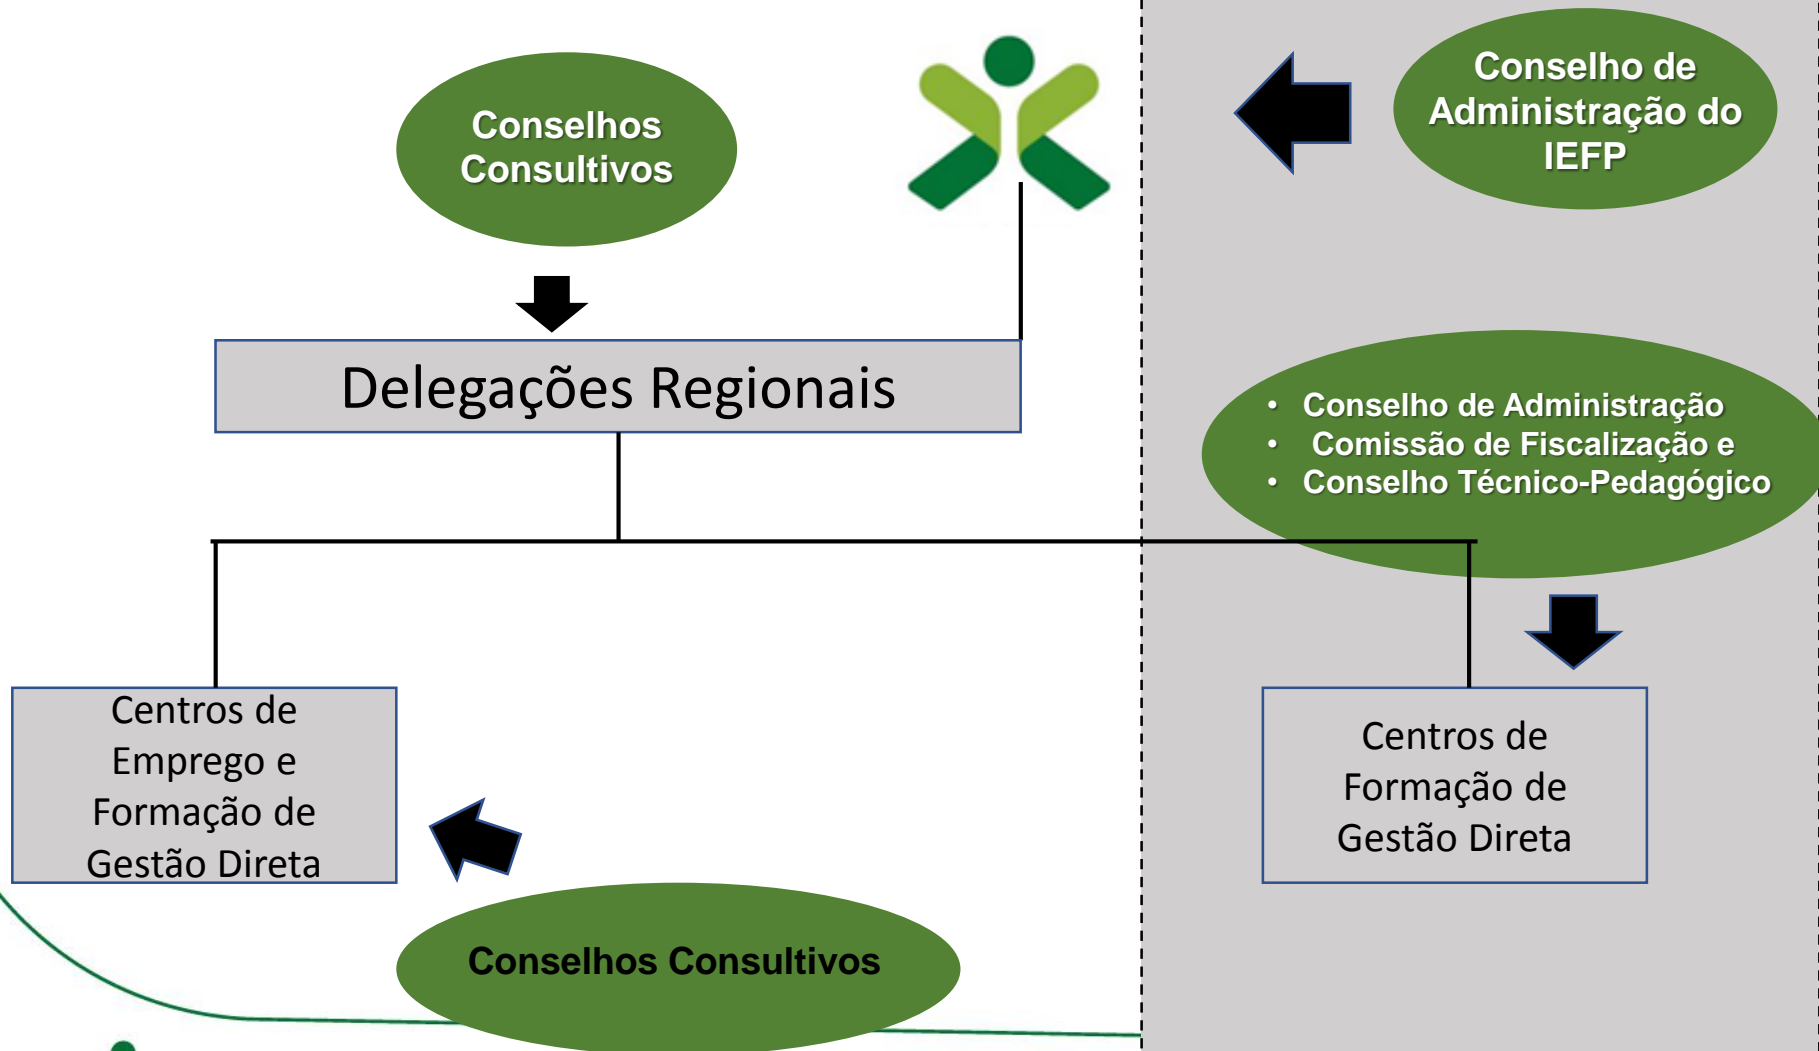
Conselhos Consultivos

Conselho de Administração do IEFP

Delegações Regionais

- Conselho de Administração
- Comissão de Fiscalização e
- Conselho Técnico-Pedagógico

Centros de Emprego e Formação de Gestão Direta

Centros de Formação de Gestão Direta

Conselhos Consultivos